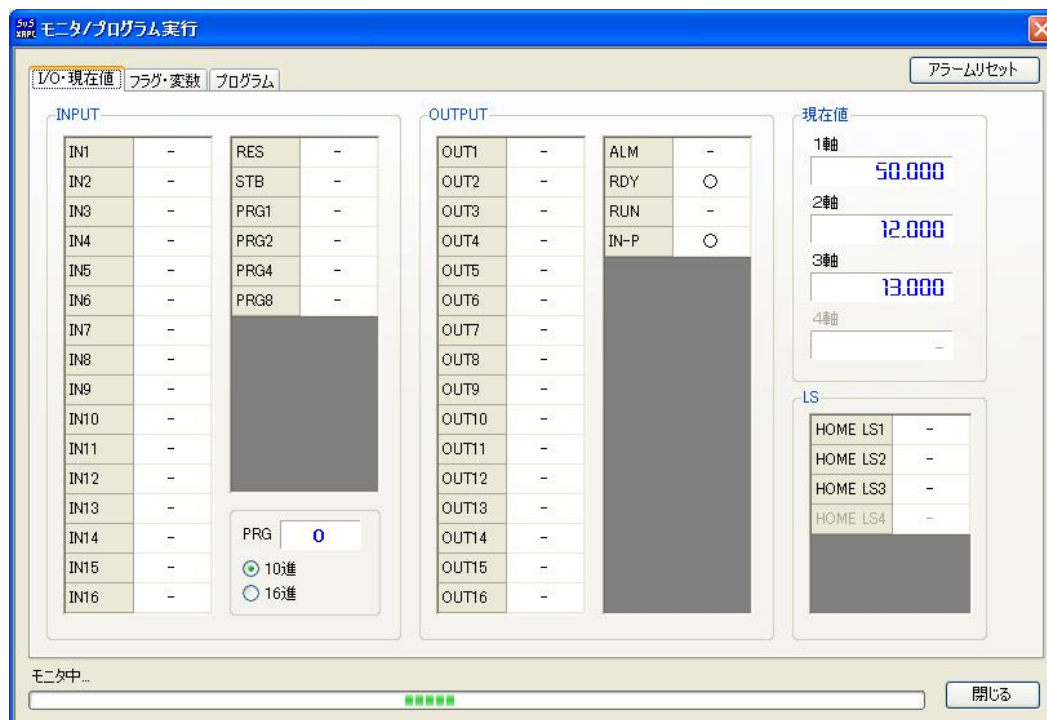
SuS XRPL モニタ/プログラム実行

I/O・現在値 | フラグ・変数 | プログラム

アラームリセット

INPUT

| IN1 | - |
|---|---|
| IN2 | - |
| IN3 | - |
| IN4 | - |
| IN5 | - |
| IN6 | - |
| IN7 | - |
| IN8 | - |
| IN9 | - |
| IN10 | - |
| IN11 | - |
| IN12 | - |
| IN13 | - |
| IN14 | - |
| IN15 | - |
| IN16 | - |

| RES | - |
|---|---|
| STB | - |
| PRG1 | - |
| PRG2 | - |
| PRG4 | - |
| PRG8 | - |

PRG 0
10進
16進

OUTPUT

| OUT1 | - |
|---|---|
| OUT2 | - |
| OUT3 | - |
| OUT4 | - |
| OUT5 | - |
| OUT6 | - |
| OUT7 | - |
| OUT8 | - |
| OUT9 | - |
| OUT10 | - |
| OUT11 | - |
| OUT12 | - |
| OUT13 | - |
| OUT14 | - |
| OUT15 | - |
| OUT16 | - |

| ALM | - |
|---|---|
| RDY | ○ |
| RUN | - |
| IN-P | ○ |

現在値
1軸
50.000
2軸
12.000
3軸
13.000
4軸
-

LS

| HOME LS1 | - |
|---|---|
| HOME LS2 | - |
| HOME LS3 | - |
| HOME LS4 | - |

モニタ中...

閉じる